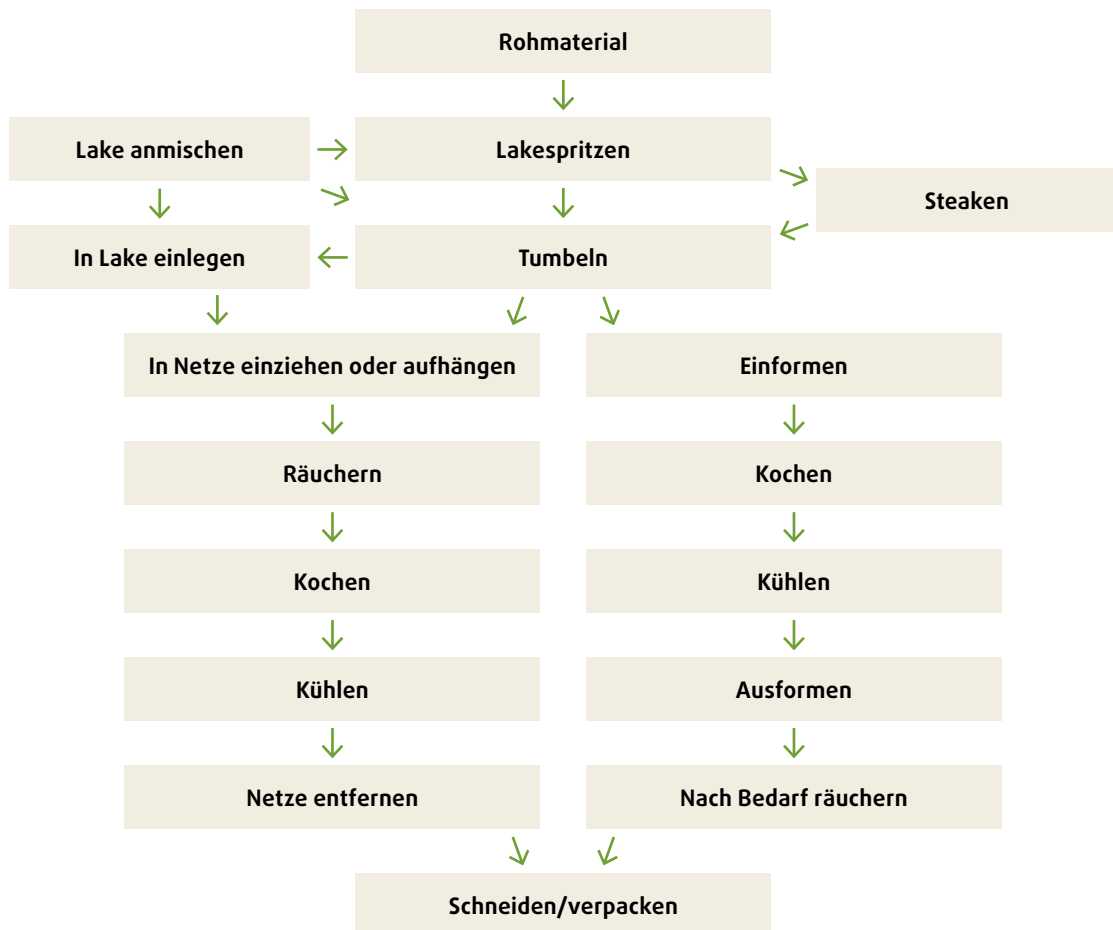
Rohmaterial

Lake anmischen

Lakespritzen

Steaken

In Lake einlegen

Tumbeln

In Netze einziehen oder aufhängen

Räuchern

Kochen

Kühlen

Netze entfernen

Einformen

Kochen

Kühlen

Ausformen

Nach Bedarf räuchern

Schneiden/verpacken